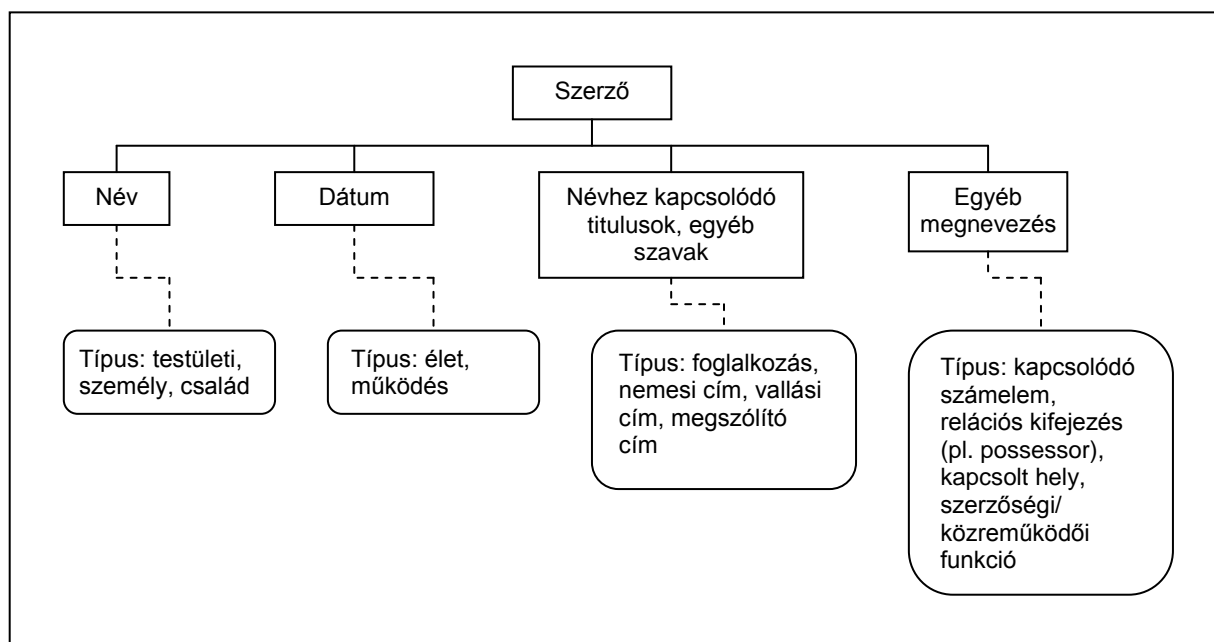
Szerző

Név

Dátum

Névhez kapcsolódó titulusok, egyéb szavak

Egyéb megnevezés

Típus: testületi, személy, család

Típus: élet, működés

Típus: foglalkozás, nemesi cím, vallási cím, megszólító cím

Típus: kapcsolódó számelem, relációs kifejezés (pl. possessor), kapcsolt hely, szerzőségi/ közreműködői funkció